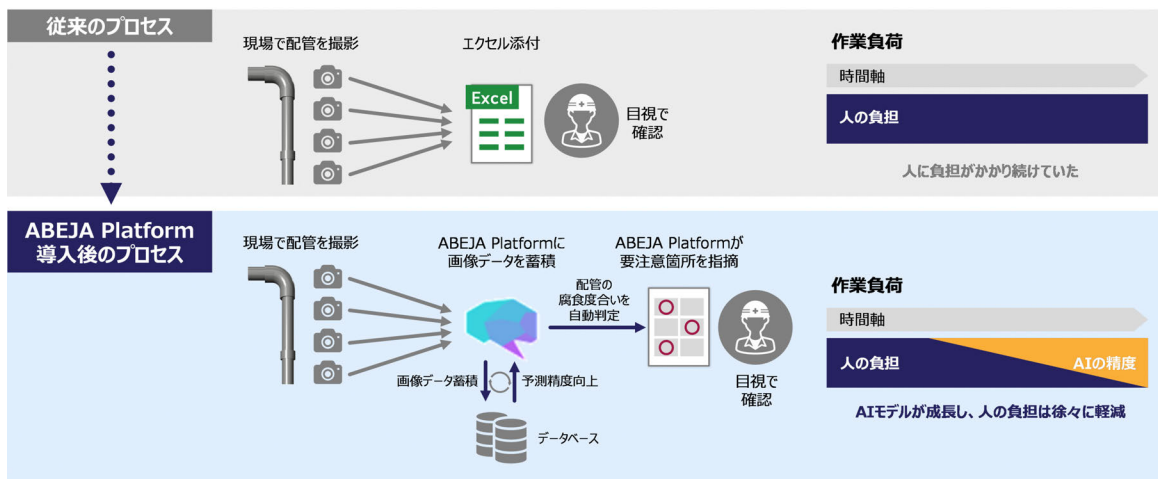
従来のプロセス

現場で配管を撮影

エクセル添付

Excel

目視で確認

作業負荷

時間軸

人の負担

人に負担がかかり続けていた

ABEJA Platform導入後のプロセス

現場で配管を撮影

ABEJA Platformに画像データを蓄積

配管の腐食度合いを自動判定

ABEJA Platformが要注意箇所を指摘

目視で確認

画像データ蓄積

予測精度向上

データベース

作業負荷

時間軸

人の負担

AIの精度

AIモデルが成長し、人の負担は徐々に軽減